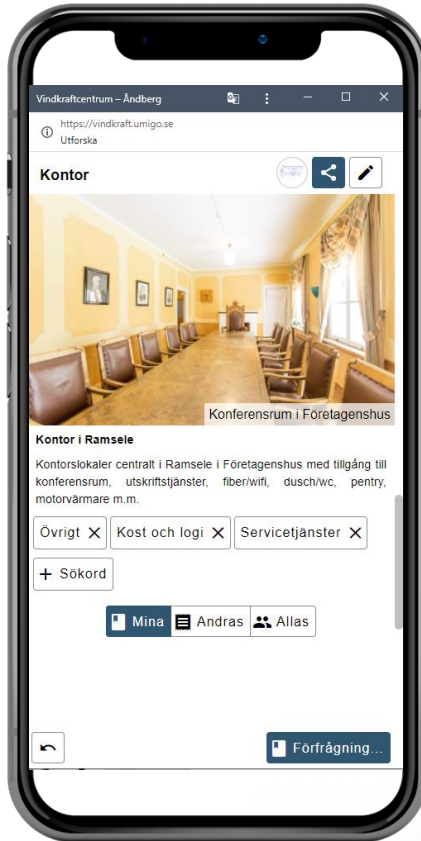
Vindkraftcentrum – Åndberg

https://vindkraft.umigo.se
Utforska

Kontor

Konferensrum i Företagenshus

Kontor i Ramsele

Kontorslokaler centralt i Ramsele i Företagenshus med tillgång till konferensrum, utskriftstjänster, fiber/wifi, dusch/wc, pentry, motorvärmare m.m.

Övrigt ✕ Kost och logi ✕ Servicetjänster ✕

+ Sökord

Mina Andras Allas

Förfrågning...